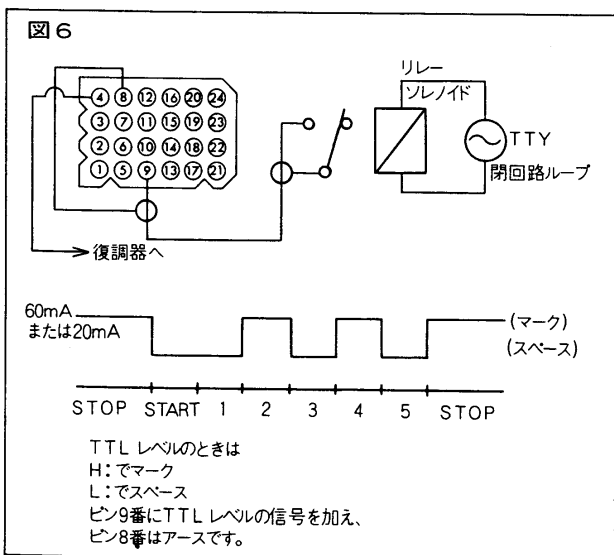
図6

④ ⑧ ⑫ ⑯ ⑳ ㉔
③ ⑦ ⑪ ⑮ ⑲ ㉓
② ⑥ ⑩ ⑭ ⑱ ㉒
① ⑤ ⑨ ⑬ ⑰ ㉑

リレー
ソレノイド
TTY
閉回路ループ
復調器へ

60mA
または20mA
(マーク)
(スペース)

STOP START 1 2 3 4 5 STOP

TTL レベルのときは
H:でマーク
L:でスペース
ピン9番にTTL レベルの信号を加え、
ピン8番はアースです。